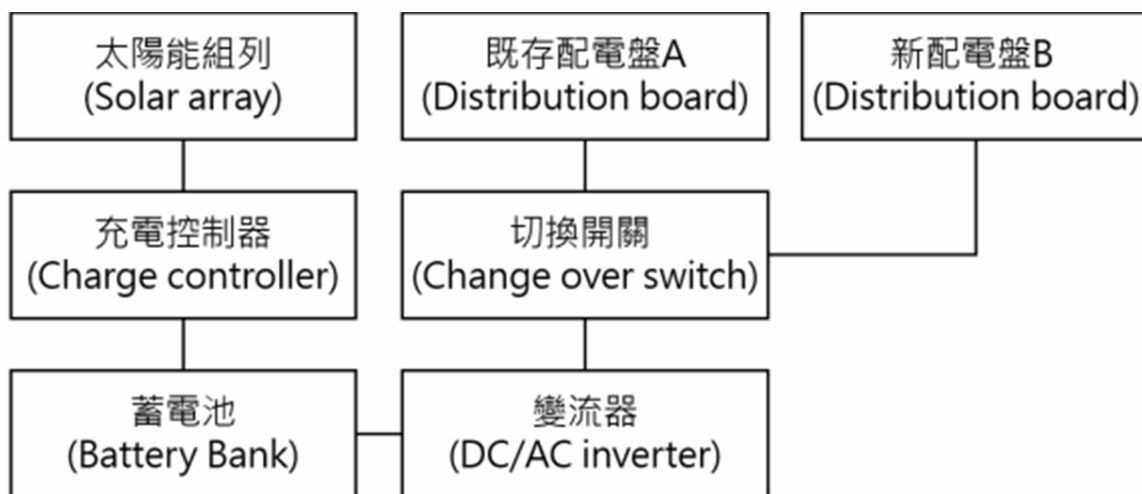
太陽能組列
(Solar array)

既存配電盤A
(Distribution board)

新配電盤B
(Distribution board)

充電控制器
(Charge controller)

切換開關
(Change over switch)

蓄電池
(Battery Bank)

變流器
(DC/AC inverter)